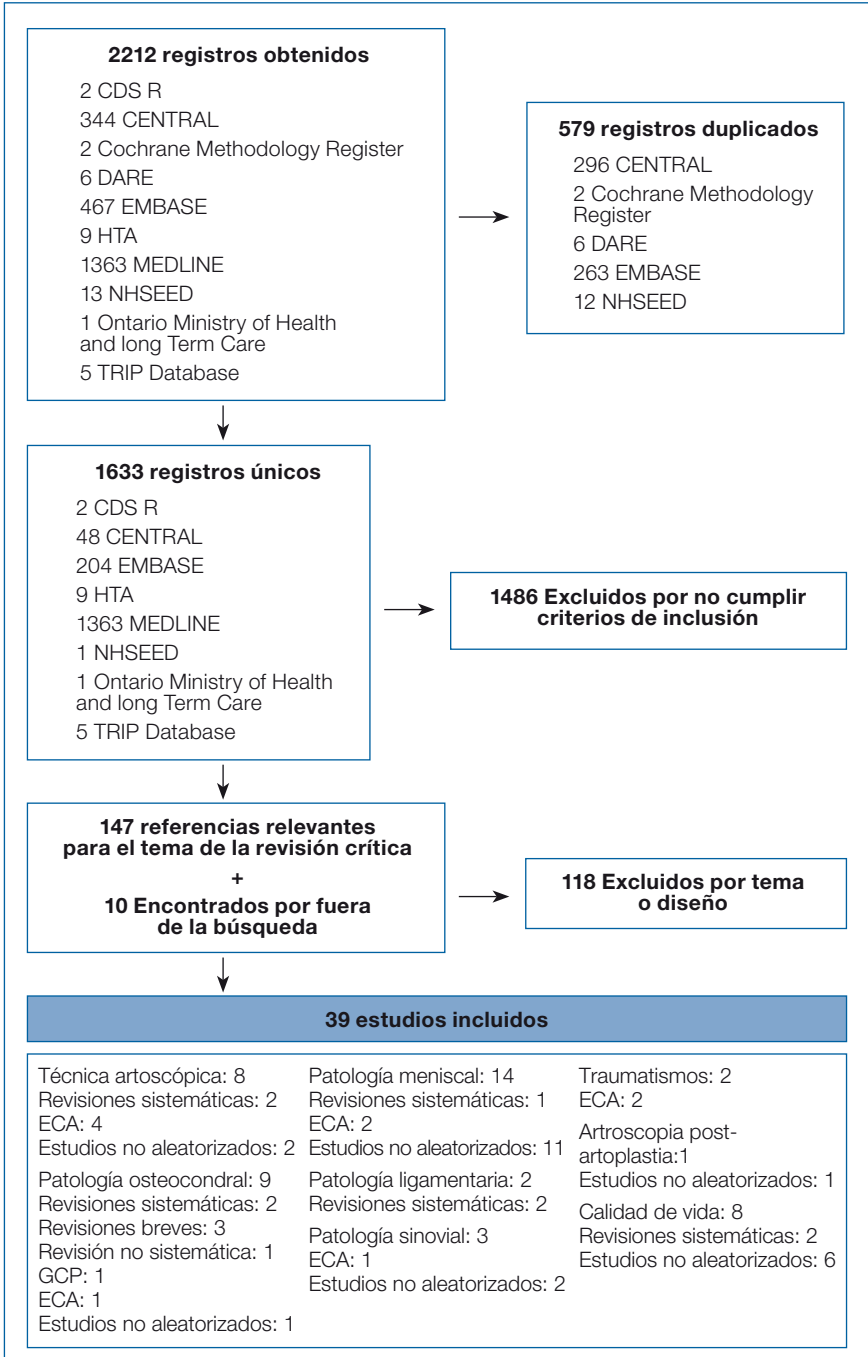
**2212 registros obtenidos**

2 CDS R
344 CENTRAL
2 Cochrane Methodology Register
6 DARE
467 EMBASE
9 HTA
1363 MEDLINE
13 NHSEED
1 Ontario Ministry of Health and long Term Care
5 TRIP Database

**579 registros duplicados**

296 CENTRAL
2 Cochrane Methodology Register
6 DARE
263 EMBASE
12 NHSEED

**1633 registros únicos**

2 CDS R
48 CENTRAL
204 EMBASE
9 HTA
1363 MEDLINE
1 NHSEED
1 Ontario Ministry of Health and long Term Care
5 TRIP Database

**1486 Excluidos por no cumplir criterios de inclusión**

**147 referencias relevantes para el tema de la revisión crítica**
**+**
**10 Encontrados por fuera de la búsqueda**

**118 Excluidos por tema o diseño**

**39 estudios incluidos**

Técnica artoscópica: 8
Revisiones sistemáticas: 2
ECA: 4
Estudios no aleatorizados: 2

Patología osteocondral: 9
Revisiones sistemáticas: 2
Revisiones breves: 3
Revisión no sistemática: 1
GCP: 1
ECA: 1
Estudios no aleatorizados: 1

Patología meniscal: 14
Revisiones sistemáticas: 1
ECA: 2
Estudios no aleatorizados: 11

Patología ligamentaria: 2
Revisiones sistemáticas: 2

Patología sinovial: 3
ECA: 1
Estudios no aleatorizados: 2

Traumatismos: 2
ECA: 2

Artroscopia post-artoplastia:1
Estudios no aleatorizados: 1

Calidad de vida: 8
Revisiones sistemáticas: 2
Estudios no aleatorizados: 6